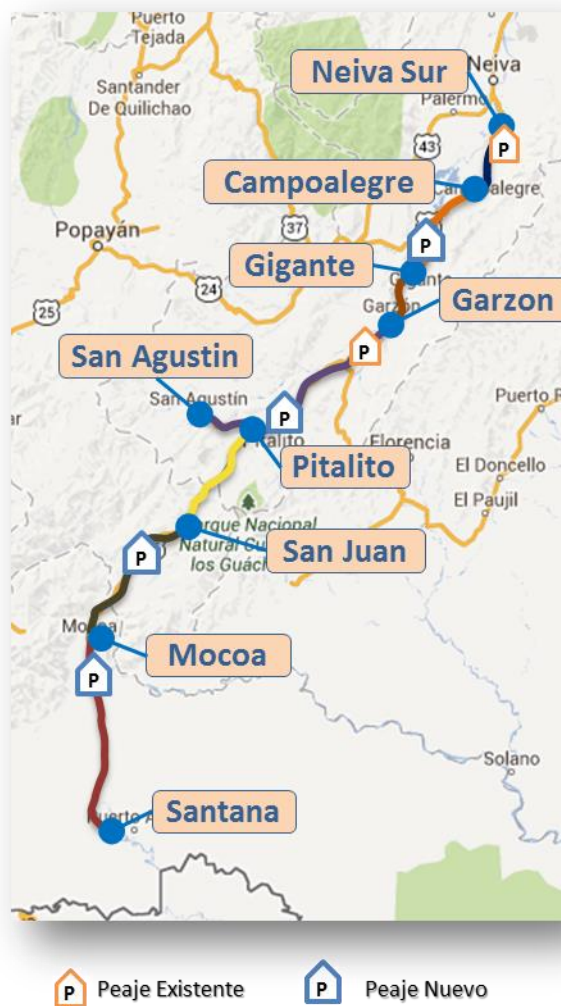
Puerto Tejada

Santander De Quilichao

Neiva Sur

Neiva

Palermo

43

P

Campoalegre

Campoalegre

Popayán

37

P

24

Gigante

Gigante

25

Garzon

Garzón

P

San Agustin

San Agustín

P

Puerto R

Pitalito

Pitalito

Florencia

El Doncello

El Paujil

Parque Nacional Natural Cueva de los Guácharos

P

San Juan

Mocoa

Mocoa

P

Solano

Santana

Puerto A

P Peaje Existente

P Peaje Nuevo